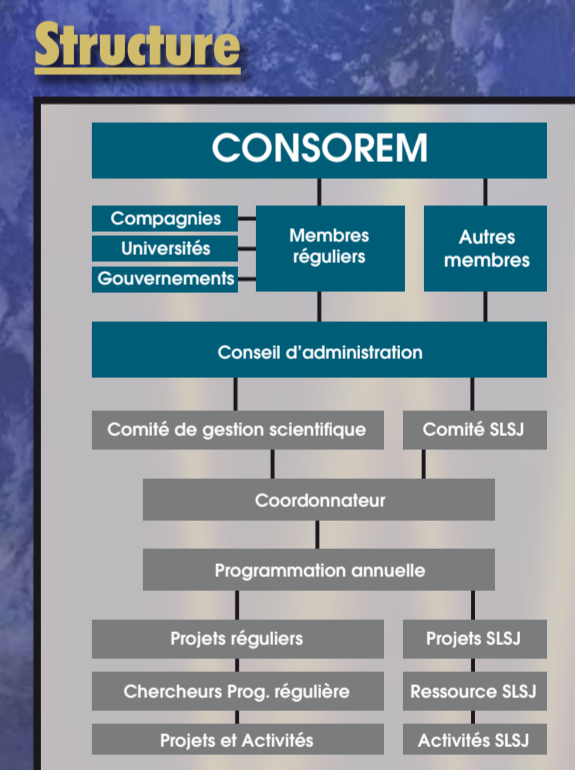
Structure

CONSOREM

Compagnies

Universités

Gouvernements

Membres réguliers

Autres membres

Conseil d'administration

Comité de gestion scientifique

Comité SLSJ

Coordonnateur

Programmation annuelle

Projets réguliers

Projets SLSJ

Chercheurs Prog. régulière

Ressource SLSJ

Projets et Activités

Activités SLSJ